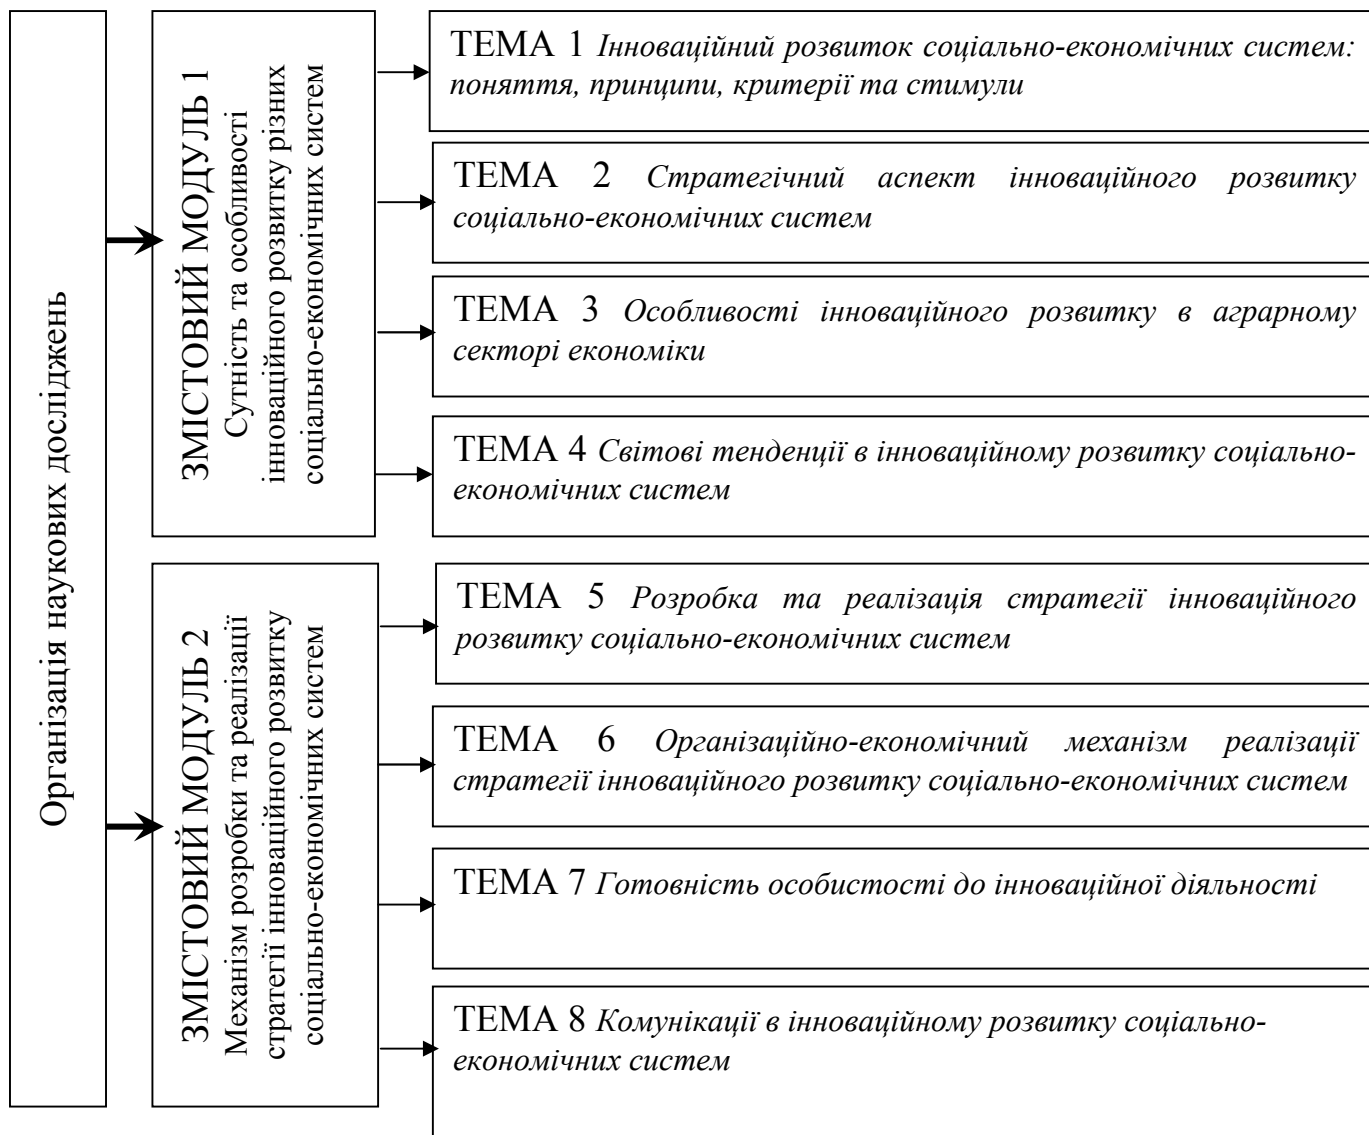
Організація наукових досліджень

ЗМІСТОВИЙ МОДУЛЬ 1
Сутність та особливості інноваційного розвитку різних соціально-економічних систем

ТЕМА 1 *Інноваційний розвиток соціально-економічних систем: поняття, принципи, критерії та стимули*

ТЕМА 2 *Стратегічний аспект інноваційного розвитку соціально-економічних систем*

ТЕМА 3 *Особливості інноваційного розвитку в аграрному секторі економіки*

ТЕМА 4 *Світові тенденції в інноваційному розвитку соціально-економічних систем*

ЗМІСТОВИЙ МОДУЛЬ 2
Механізм розробки та реалізації стратегії інноваційного розвитку соціально-економічних систем

ТЕМА 5 *Розробка та реалізація стратегії інноваційного розвитку соціально-економічних систем*

ТЕМА 6 *Організаційно-економічний механізм реалізації стратегії інноваційного розвитку соціально-економічних систем*

ТЕМА 7 *Готовність особистості до інноваційної діяльності*

ТЕМА 8 *Комунікації в інноваційному розвитку соціально-економічних систем*